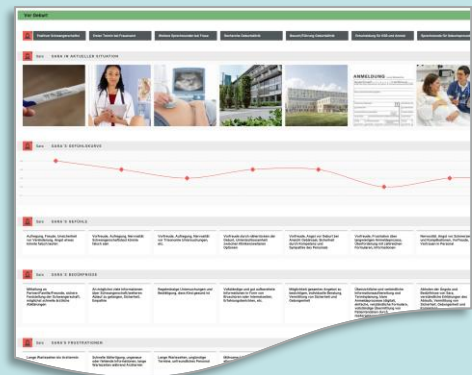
Vor Geburt

Positiver Schwangerschaftstest

Erster Termin bei Frauenarzt

Weitere Sprechstunde mit Frauen

Recherche Geburtsklinik

Besuch/Führung Geburtsklinik

Anmeldung

Sara's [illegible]

SARA IN AKTUELLER SITUATION

ANMELDUNG

SARA'S ERFOLGSKURVE

SARA'S GEFÜHLE

SARA'S BEDÜRFNISSE

SARA'S FRUSTRATIONEN